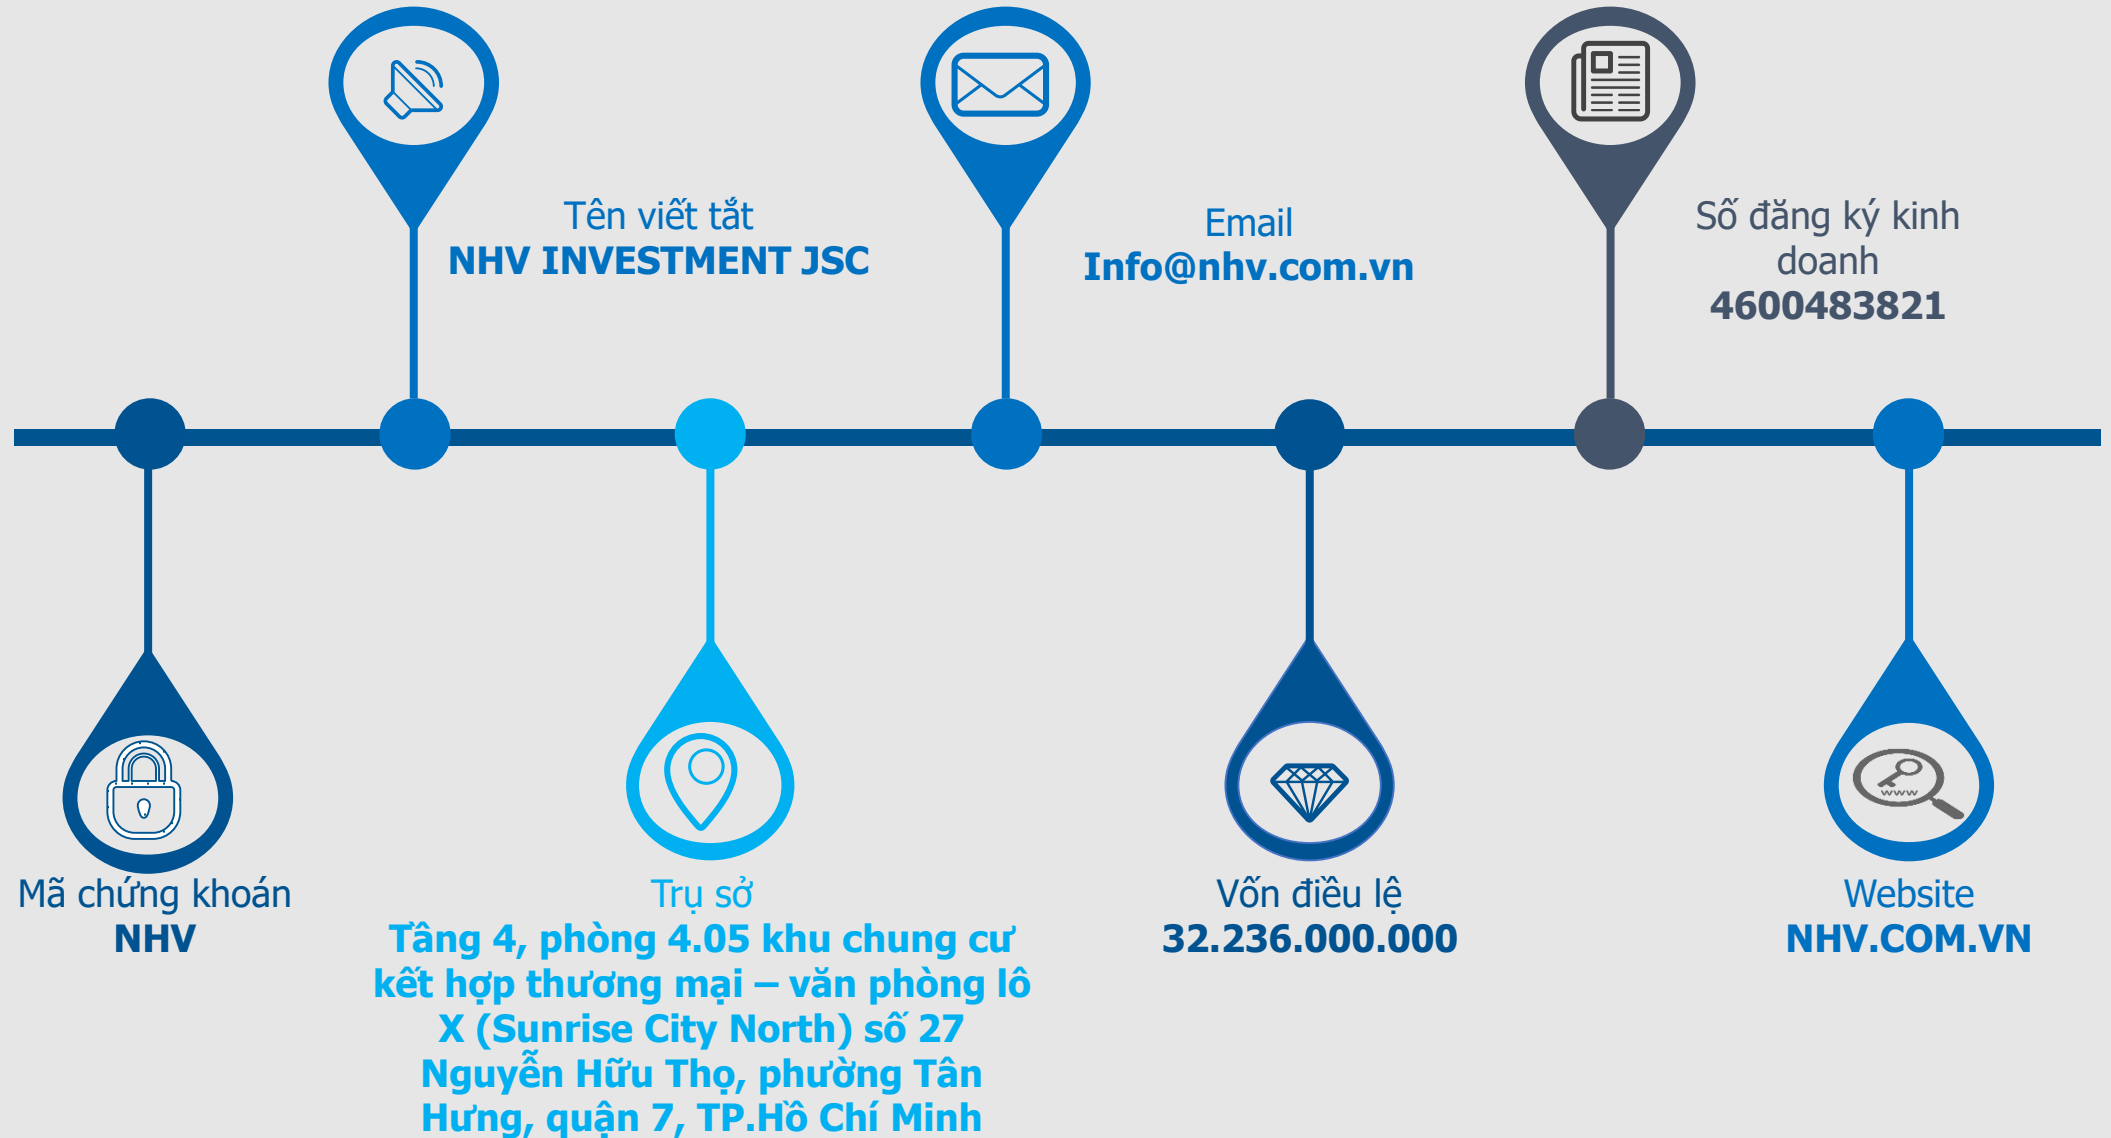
Tên viết tắt
NHV INVESTMENT JSC

Email
Info@nhv.com.vn

Số đăng ký kinh doanh
4600483821

Mã chứng khoán
NHV

Trụ sở
Tầng 4, phòng 4.05 khu chung cư kết hợp thương mại – văn phòng lô X (Sunrise City North) số 27 Nguyễn Hữu Thọ, phường Tân Hưng, quận 7, TP.Hồ Chí Minh

Vốn điều lệ
32.236.000.000

Website
NHV.COM.VN